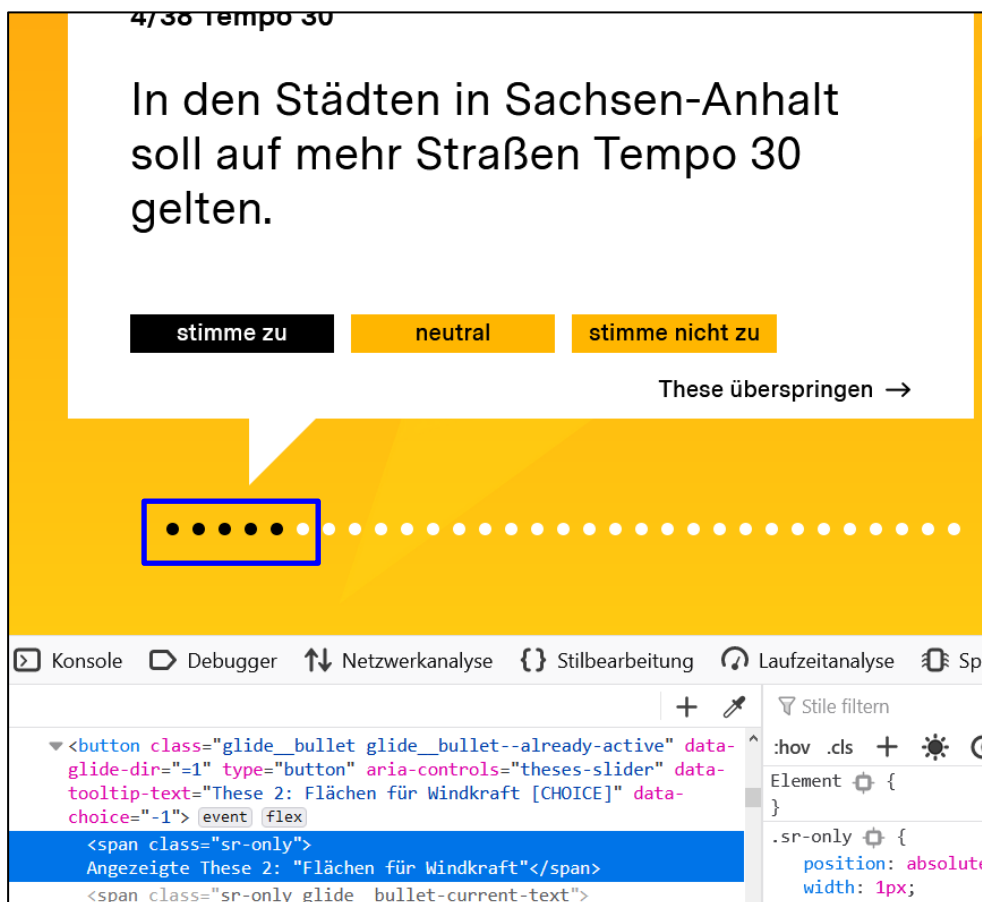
4/38 Tempo 30

In den Städten in Sachsen-Anhalt soll auf mehr Straßen Tempo 30 gelten.

stimme zu neutral stimme nicht zu

These überspringen →

Konsole Debugger Netzwerkanalyse Stilbearbeitung Laufzeitanalyse Sp

Stile filtern

<button class="glide__bullet glide__bullet--already-active" data-glide-dir="=1" type="button" aria-controls="theses-slider" data-tooltip-text="These 2: Flächen für Windkraft [CHOICE]" data-choice="-1"> event flex

<span class="sr-only">
Angezeigte These 2: "Flächen für Windkraft"</span>

<span class="sr-only glide__bullet-current-text">

:hov .cls

Element {
}

.sr-only {
position: absolute
width: 1px;